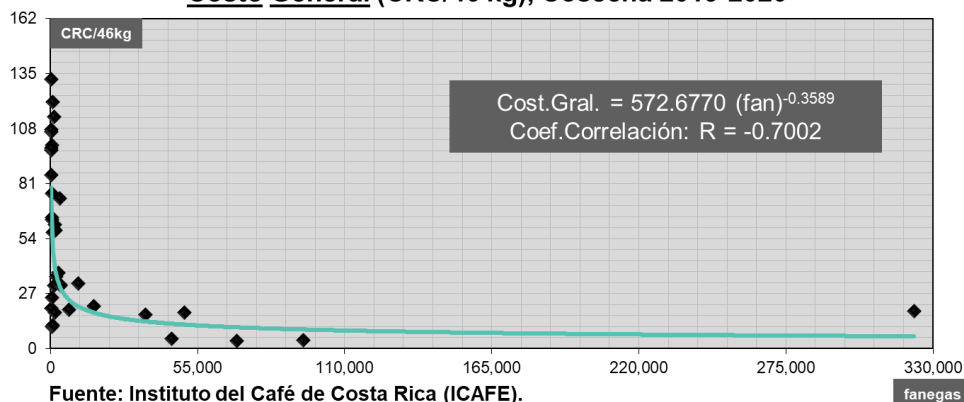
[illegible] (CRC/46 kg), Cosecha 2019-2020

CRC/46kg

162
135
108
81
54
27
0

Cost.Gral. = 572.6770 (fan)$^{-0.3589}$
Coef.Correlación: R = -0.7002

0
55,000
110,000
165,000
220,000
275,000
330,000

fanegas

Fuente: Instituto del Café de Costa Rica (ICAFE).